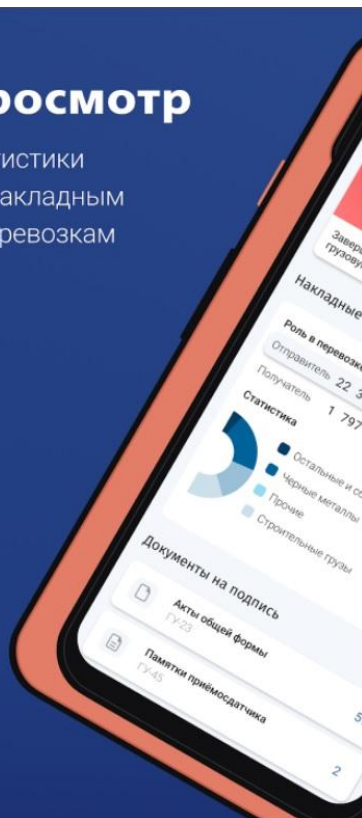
росмотр
истики
акладным
ревозкам

Завер
грузову

Накладные

Роль в перевозк
Отправитель 22 3
Получатель 1 797

Статистика
Остальные и с
Черные металлы
Прочие
Строительные грузы

Документы на подпись
Акты общей формы
ГУ-23
5
Памятки приёмосдатчика
ГУ-45
2